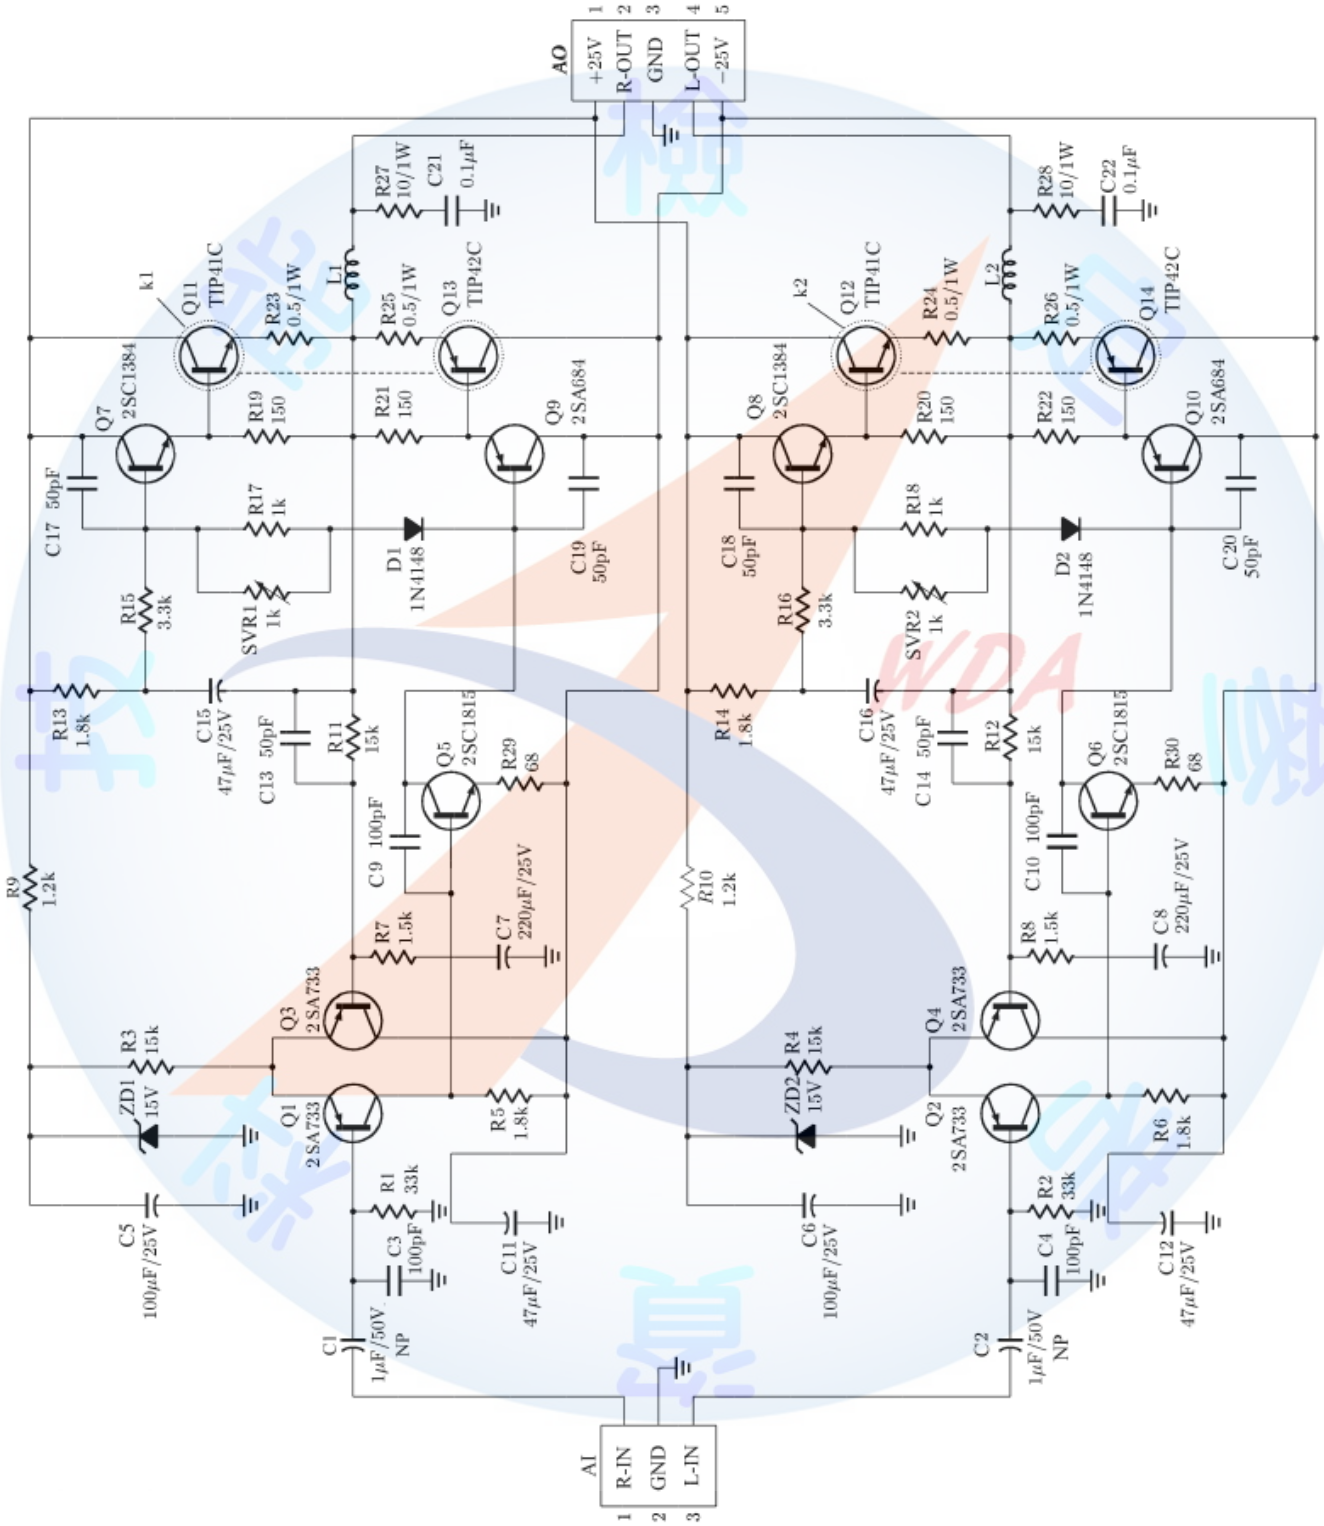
AO
1 +25V
2 R-OUT
3 GND
4 L-OUT
5 −25V

R27 10/1W
C21 0.1μF
R28 10/1W
C22 0.1μF
L1
L2
k1
Q11 TIP41C
R23 0.5/1W
R25 0.5/1W
Q13 TIP42C
k2
Q12 TIP41C
R24 0.5/1W
R26 0.5/1W
Q14 TIP42C
Q7 2SC1384
R19 150
R21 150
Q9 2SA684
Q8 2SC1384
R20 150
R22 150
Q10 2SA684
C17 50pF
R17 1k
D1 1N4148
C19 50pF
C18 50pF
R18 1k
D2 1N4148
C20 50pF
R15 3.3k
SVR1 1k
R16 3.3k
SVR2 1k
R13 1.8k
C15 47μF/25V
C13 50pF
R11 15k
Q5 2SC1815
R29 68
R14 1.8k
C16 47μF/25V
C14 50pF
R12 15k
Q6 2SC1815
R30 68
C9 100pF
C7 220μF/25V
C10 100pF
C8 220μF/25V
R9 1.2k
R7 1.5k
R10 1.2k
R8 1.5k
Q3 2SA733
Q4 2SA733
R3 15k
R4 15k
ZD1 15V
ZD2 15V
Q1 2SA733
R5 1.8k
Q2 2SA733
R6 1.8k
R1 33k
R2 33k
C5 100μF/25V
C3 100pF
C11 47μF/25V
C6 100μF/25V
C4 100pF
C12 47μF/25V
C1 1μF/50V NP
C2 1μF/50V NP
WDA
AI
1 R-IN
2 GND
3 L-IN